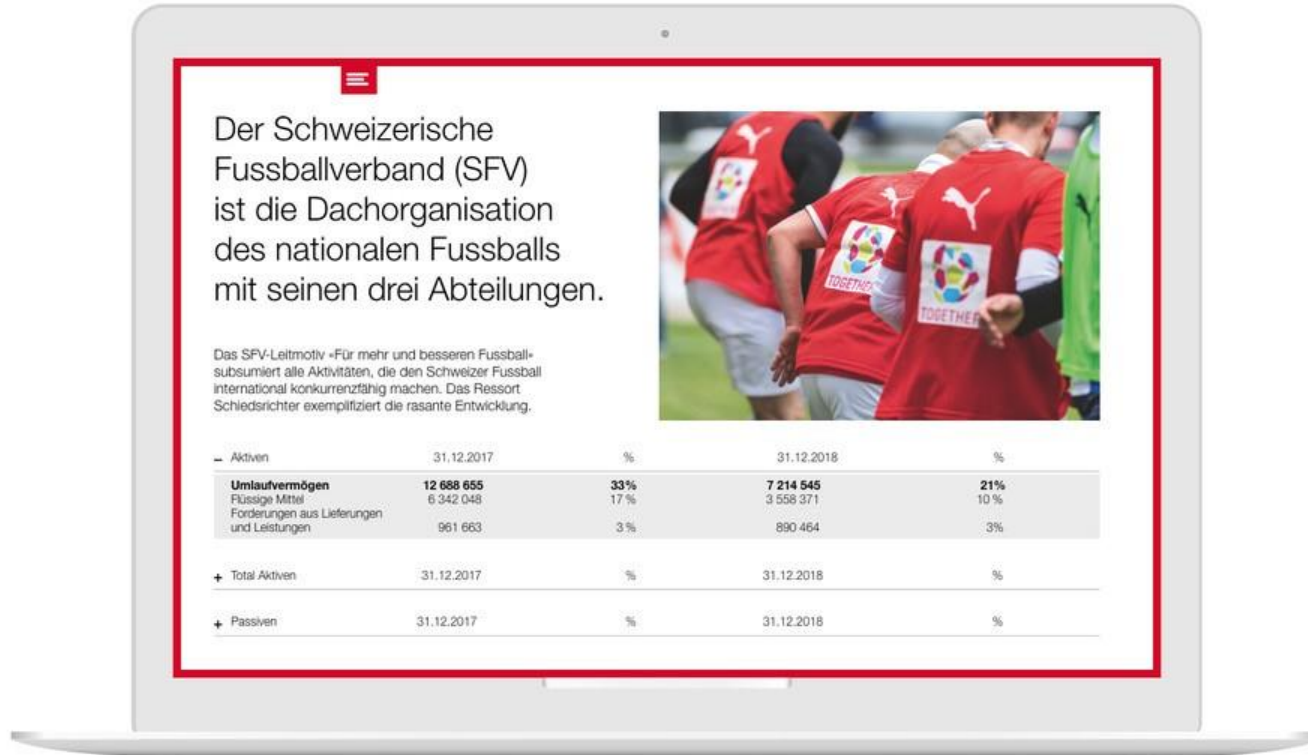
Der Schweizerische Fussballverband (SFV) ist die Dachorganisation des nationalen Fussballs mit seinen drei Abteilungen.

Das SFV-Leitmotiv «Für mehr und besseren Fussball» subsumiert alle Aktivitäten, die den Schweizer Fussball international konkurrenzfähig machen. Das Ressort Schiedsrichter exemplifiziert die rasante Entwicklung.

TOGETHER

TOGETHER

| – Aktiven | 31.12.2017 | % | 31.12.2018 | % |
|---|---|---|---|---|
| **Umlaufvermögen** | **12 688 655** | **33%** | **7 214 545** | **21%** |
| Flüssige Mittel | 6 342 048 | 17 % | 3 558 371 | 10 % |
| Forderungen aus Lieferungen und Leistungen | 961 663 | 3 % | 890 464 | 3% |

| + Total Aktiven | 31.12.2017 | % | 31.12.2018 | % |
|---|---|---|---|---|

| + Passiven | 31.12.2017 | % | 31.12.2018 | % |
|---|---|---|---|---|